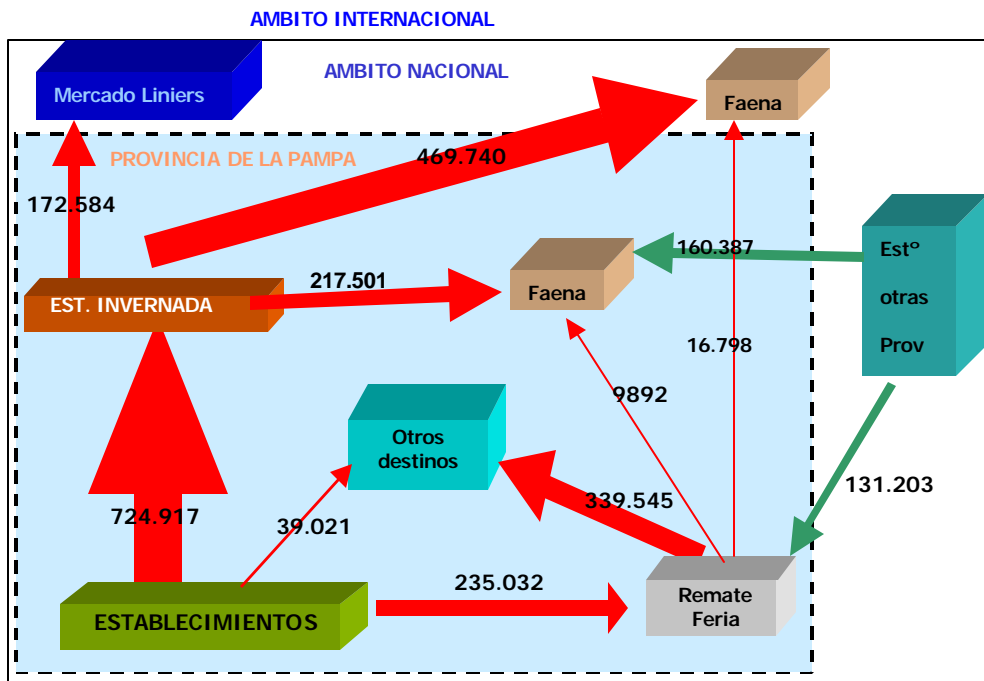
AMBITO INTERNACIONAL

AMBITO NACIONAL

Mercado Liniers

Faena

PROVINCIA DE LA PAMPA

469.740

172.584

Faena

160.387

Estº
otras
Prov

EST. INVERNADA

217.501

16.798

9892

Otros
destinos

339.545

131.203

724.917

39.021

235.032

Remate
Feria

ESTABLECIMIENTOS